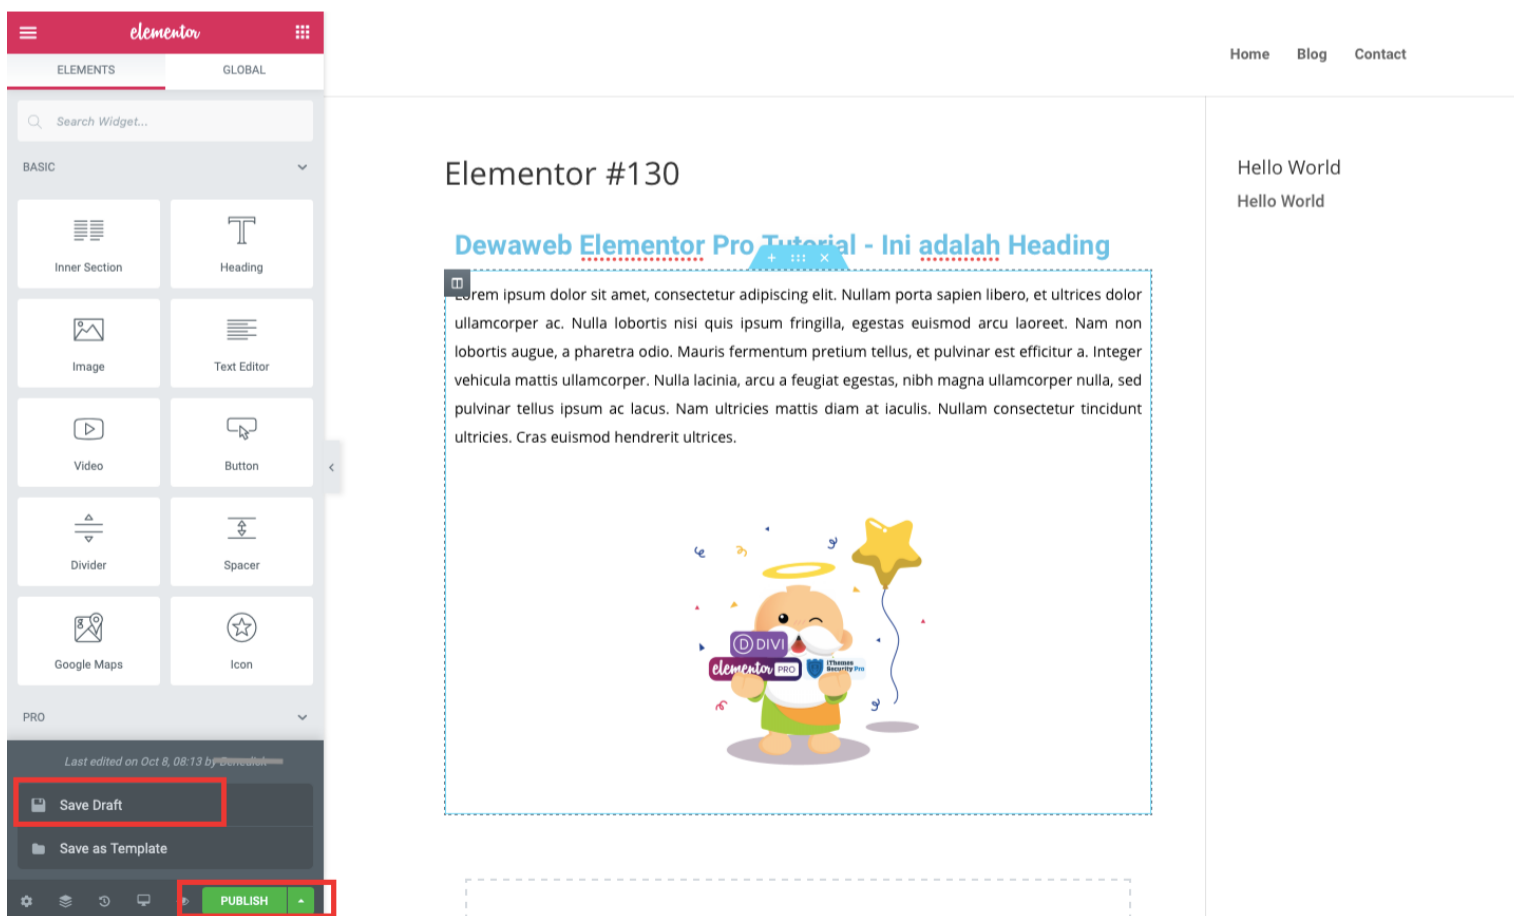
elementor

ELEMENTS GLOBAL

Search Widget...

BASIC

Inner Section
Heading
Image
Text Editor
Video
Button
Divider
Spacer
Google Maps
Icon

PRO

Last edited on Oct 8, 08:13 by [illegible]

Save Draft
Save as Template

PUBLISH

Home Blog Contact

Elementor #130

Dewaweb Elementor Pro Tutorial - Ini adalah Heading

Lorem ipsum dolor sit amet, consectetur adipiscing elit. Nullam porta sapien libero, et ultrices dolor ullamcorper ac. Nulla lobortis nisi quis ipsum fringilla, egestas euismod arcu laoreet. Nam non lobortis augue, a pharetra odio. Mauris fermentum pretium tellus, et pulvinar est efficitur a. Integer vehicula mattis ullamcorper. Nulla lacinia, arcu a feugiat egestas, nibh magna ullamcorper nulla, sed pulvinar tellus ipsum ac lacus. Nam ultricies mattis diam at iaculis. Nullam consectetur tincidunt ultricies. Cras euismod hendrerit ultrices.

DIVI
elementor PRO
iThemes Security Pro

Hello World
Hello World